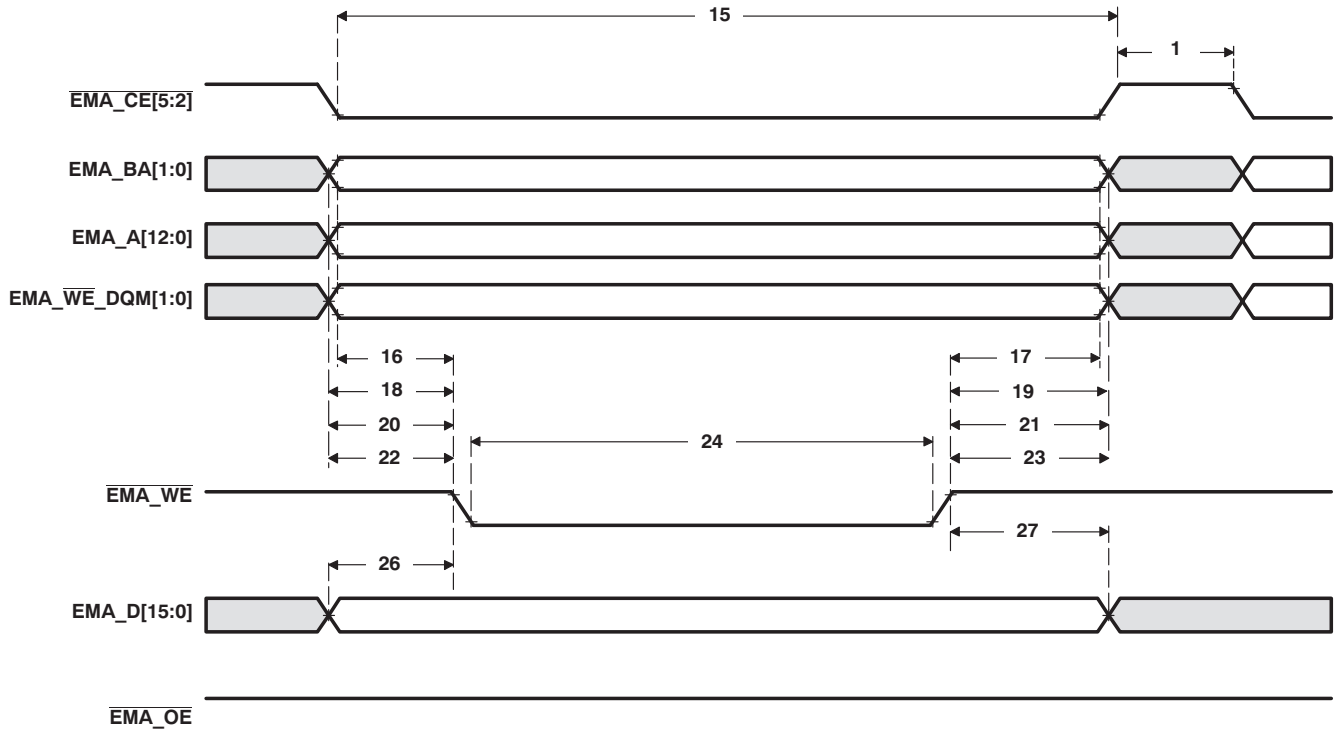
15

1

$\overline{\text{EMA\_CE[5:2]}}$

EMA_BA[1:0]

EMA_A[12:0]

EMA_$\overline{\text{WE}}$_DQM[1:0]

16

17

18

19

20

21

22

23

24

$\overline{\text{EMA\_WE}}$

27

26

EMA_D[15:0]

$\overline{\text{EMA\_OE}}$